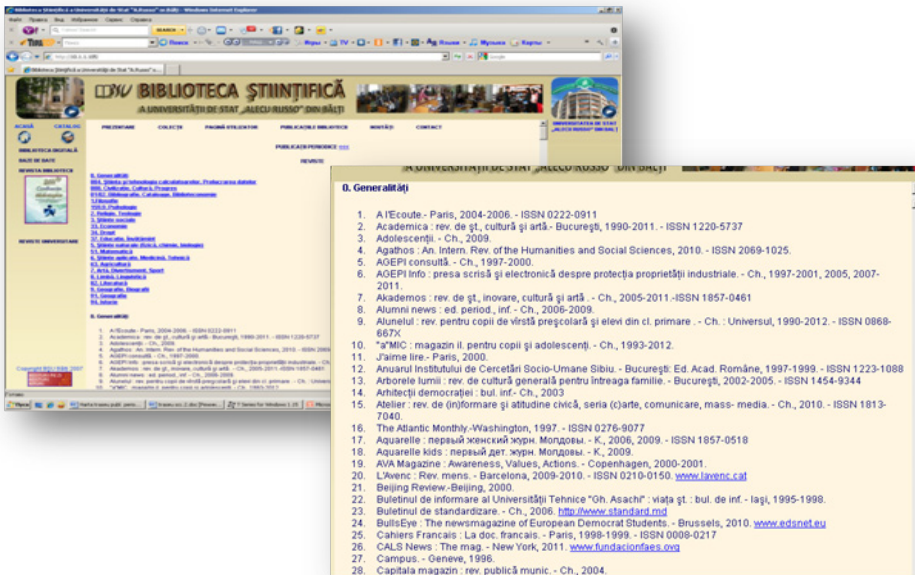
Biblioteca Ştiinţifică a Universităţii de Stat "A.Russo" din Bălţi - Windows Internet Explorer

BIBLIOTECA ŞTIINŢIFICĂ
A UNIVERSITĂŢII DE STAT „ALECU RUSSO" DIN BĂLŢI

PREZENTARE COLECŢII PAGINĂ UTILIZATOR PUBLICAŢIILE BIBLIOTECII NOUTĂŢI CONTACT

PUBLICAŢII PERIODICE

REVISTE

BIBLIOTECA DIGITALĂ
BAZE DE DATE
REVISTA BIBLIOTECII
REVISTE UNIVERSITARE

A UNIVERSITĂŢII DE STAT „ALECU RUSSO" DIN BĂLŢI

0. Generalităţi

1. A l'Ecoute.- Paris, 2004-2006. - ISSN 0222-0911
2. Academica : rev. de şt., cultură şi artă.- Bucureşti, 1990-2011. - ISSN 1220-5737
3. Adolescenţii. - Ch., 2009.
4. Agathos : An. Intern. Rev. of the Humanities and Social Sciences, 2010. - ISSN 2069-1025.
5. AGEPI consultă. - Ch., 1997-2000.
6. AGEPI Info : presa scrisă şi electronică despre protecţia proprietăţii industriale. - Ch., 1997-2001, 2005, 2007-2011.
7. Akademos : rev. de şt., inovare, cultură şi artă . - Ch., 2005-2011.-ISSN 1857-0461
8. Alumni news : ed. period., inf.- Ch., 2006-2009.
9. Alunelul : rev. pentru copii de vîrstă preşcolară şi elevi din cl. primare . - Ch. : Universul, 1990-2012. - ISSN 0868-667X
10. "a"MIC : magazin il. pentru copii şi adolescenţi. - Ch., 1993-2012.
11. J'aime lire.- Paris, 2000.
12. Anuarul Institutului de Cercetări Socio-Umane Sibiu. - Bucureşti: Ed. Acad. Române, 1997-1999. - ISSN 1223-1088
13. Arborele lumii : rev. de cultură generală pentru întreaga familie. - Bucureşti, 2002-2005. - ISSN 1454-9344
14. Arhitecţii democraţiei : bul. inf.- Ch., 2003
15. Atelier : rev. de (in)formare şi atitudine civică, seria (c)arte, comunicare, mass- media. - Ch., 2010. - ISSN 1813-7040.
16. The Atlantic Monthly.-Washington, 1997. - ISSN 0276-9077
17. Aquarelle - первый женский журн. Молдовы. - K., 2006, 2009. - ISSN 1857-0518
18. Aquarelle kids : первый дет. журн. Молдовы. - K., 2009.
19. AVA Magazine : Awareness, Values, Actions. - Copenhagen, 2000-2001.
20. L'Avenc : Rev. mens. - Barcelona, 2009-2010. - ISSN 0210-0150. www.lavenc.cat
21. Beijing Review.-Beijing, 2000.
22. Buletinul de informare al Universităţii Tehnice "Gh. Asachi" : viaţa şt. : bul. de inf. - Iaşi, 1995-1998.
23. Buletinul de standardizare. - Ch., 2006. http://www.standard.md
24. BullsEye : The newsmagazine of European Democrat Students. - Brussels, 2010. www.edsnet.eu
25. Cahiers Francais : La doc. francais. - Paris, 1998-1999. - ISSN 0008-0217
26. CALS News : The mag. - New York, 2011. www.fundacionfaes.org
27. Campus. - Geneve, 1996.
28. Capitala magazin : rev. publică munic. - Ch., 2004.